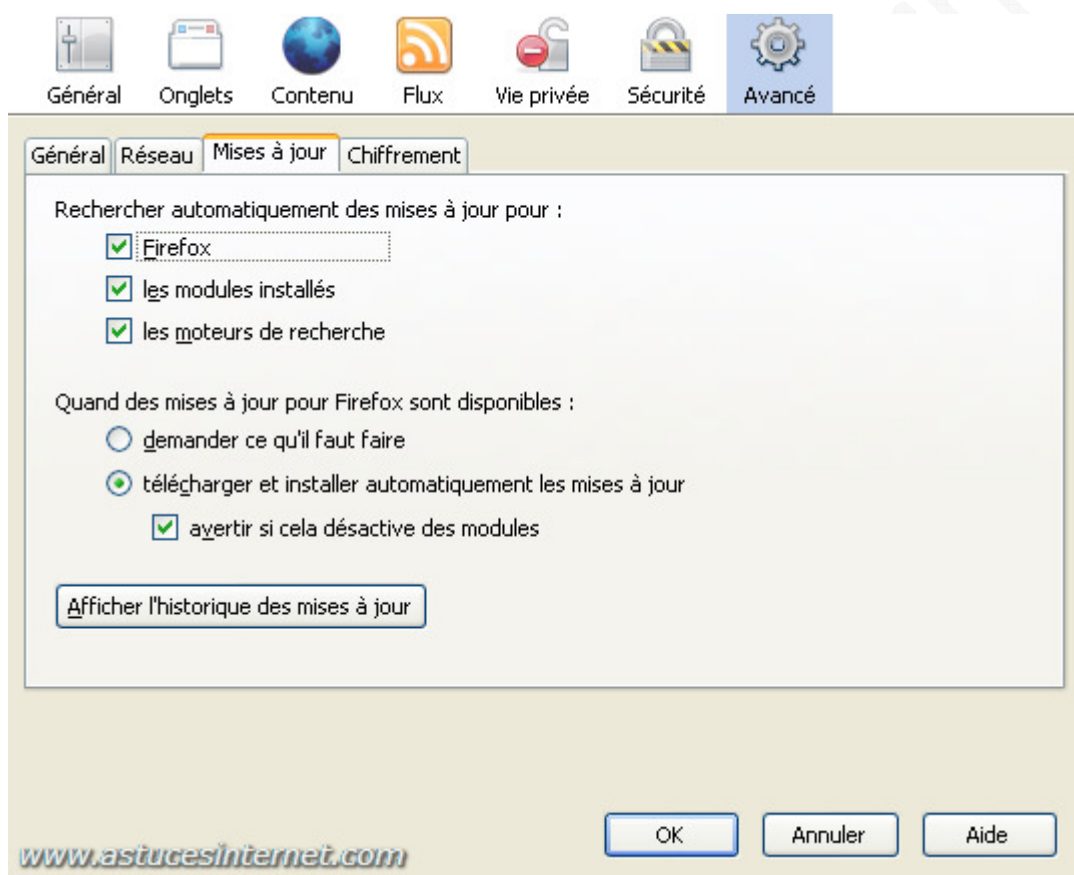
Général Onglets Contenu Flux Vie privée Sécurité Avancé

Général Réseau Mises à jour Chiffrement

Rechercher automatiquement des mises à jour pour :

Firefox

les modules installés

les moteurs de recherche

Quand des mises à jour pour Firefox sont disponibles :

demander ce qu'il faut faire

télécharger et installer automatiquement les mises à jour

avertir si cela désactive des modules

Afficher l'historique des mises à jour

OK Annuler Aide

www.astucesinternet.com